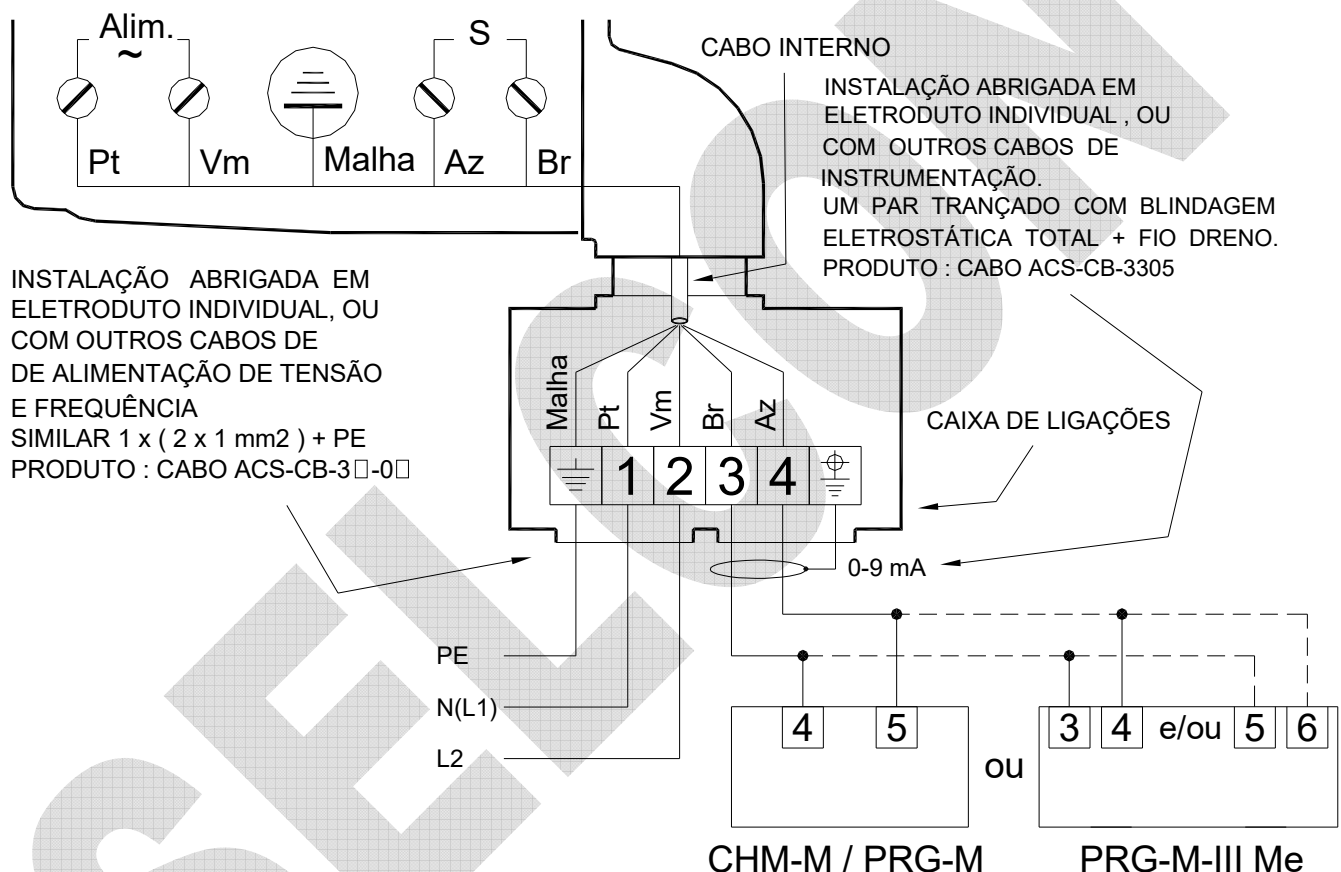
Alim.
~
S
Pt
Vm
Malha
Az
Br

CABO INTERNO

INSTALAÇÃO ABRIGADA EM ELETRODUTO INDIVIDUAL , OU COM OUTROS CABOS DE INSTRUMENTAÇÃO.
UM PAR TRANÇADO COM BLINDAGEM ELETROSTÁTICA TOTAL + FIO DRENO.
PRODUTO : CABO ACS-CB-3305

INSTALAÇÃO ABRIGADA EM ELETRODUTO INDIVIDUAL, OU COM OUTROS CABOS DE DE ALIMENTAÇÃO DE TENSÃO E FREQUÊNCIA
SIMILAR 1 x ( 2 x 1 mm2 ) + PE
PRODUTO : CABO ACS-CB-3□-0□

Malha
Pt
Vm
Br
Az

CAIXA DE LIGAÇÕES

1
2
3
4

0-9 mA

PE
N(L1)
L2

4
5
ou
3
4
e/ou
5
6

CHM-M / PRG-M
PRG-M-III Me